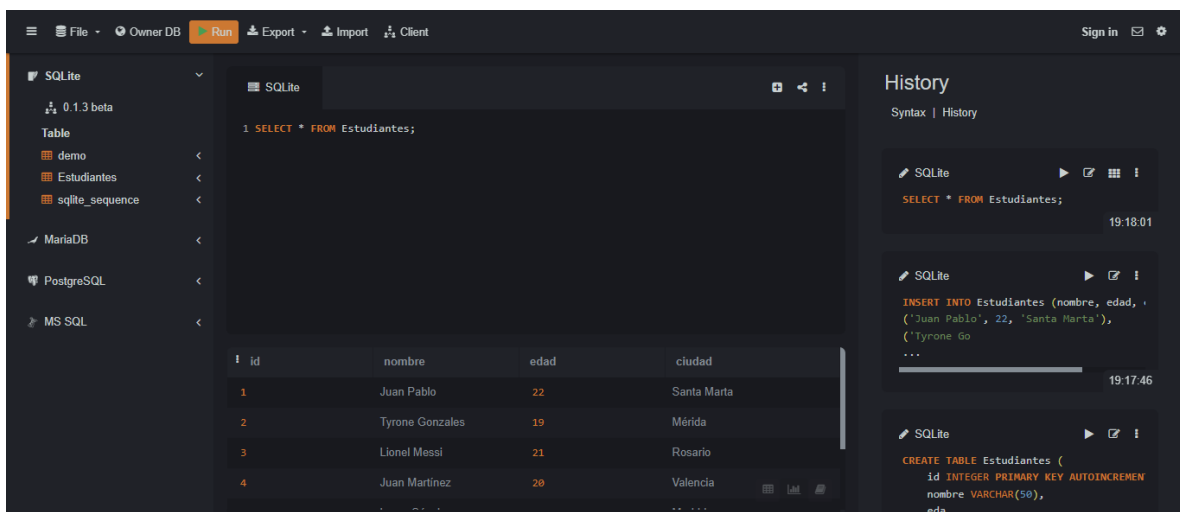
File · Owner DB Run Export · Import Client

Sign in

SQLite
0.1.3 beta
Table
demo
Estudiantes
sqlite_sequence
MariaDB
PostgreSQL
MS SQL

SQLite

1 SELECT * FROM Estudiantes;

| id | nombre | edad | ciudad |
|---|---|---|---|
| 1 | Juan Pablo | 22 | Santa Marta |
| 2 | Tyrone Gonzales | 19 | Mérida |
| 3 | Lionel Messi | 21 | Rosario |
| 4 | Juan Martínez | 20 | Valencia |
| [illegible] | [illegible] | | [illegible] |

History
Syntax | History

SQLite
SELECT * FROM Estudiantes;
19:18:01

SQLite
INSERT INTO Estudiantes (nombre, edad, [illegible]
('Juan Pablo', 22, 'Santa Marta'),
('Tyrone Go
...
19:17:46

SQLite
CREATE TABLE Estudiantes (
id INTEGER PRIMARY KEY AUTOINCREMEN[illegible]
nombre VARCHAR(50),
eda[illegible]